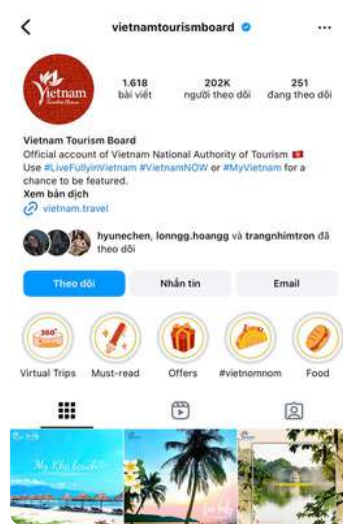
<

vietnamtourismboard

...

Vietnam
Timeless Charm

1.618
bài viết

202K
người theo dõi

251
đang theo dõi

Vietnam Tourism Board
Official account of Vietnam National Authority of Tourism
Use #LiveFullyinVietnam #VietnamNOW or #MyVietnam for a chance to be featured.
Xem bản dịch
vietnam.travel

hyunechen, lonngg.hoangg và trangnhimtron đã theo dõi

Theo dõi
Nhắn tin
Email

360°
Virtual Trips
Must-read
Offers
#vietnomnom
Food

My Khe beach
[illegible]